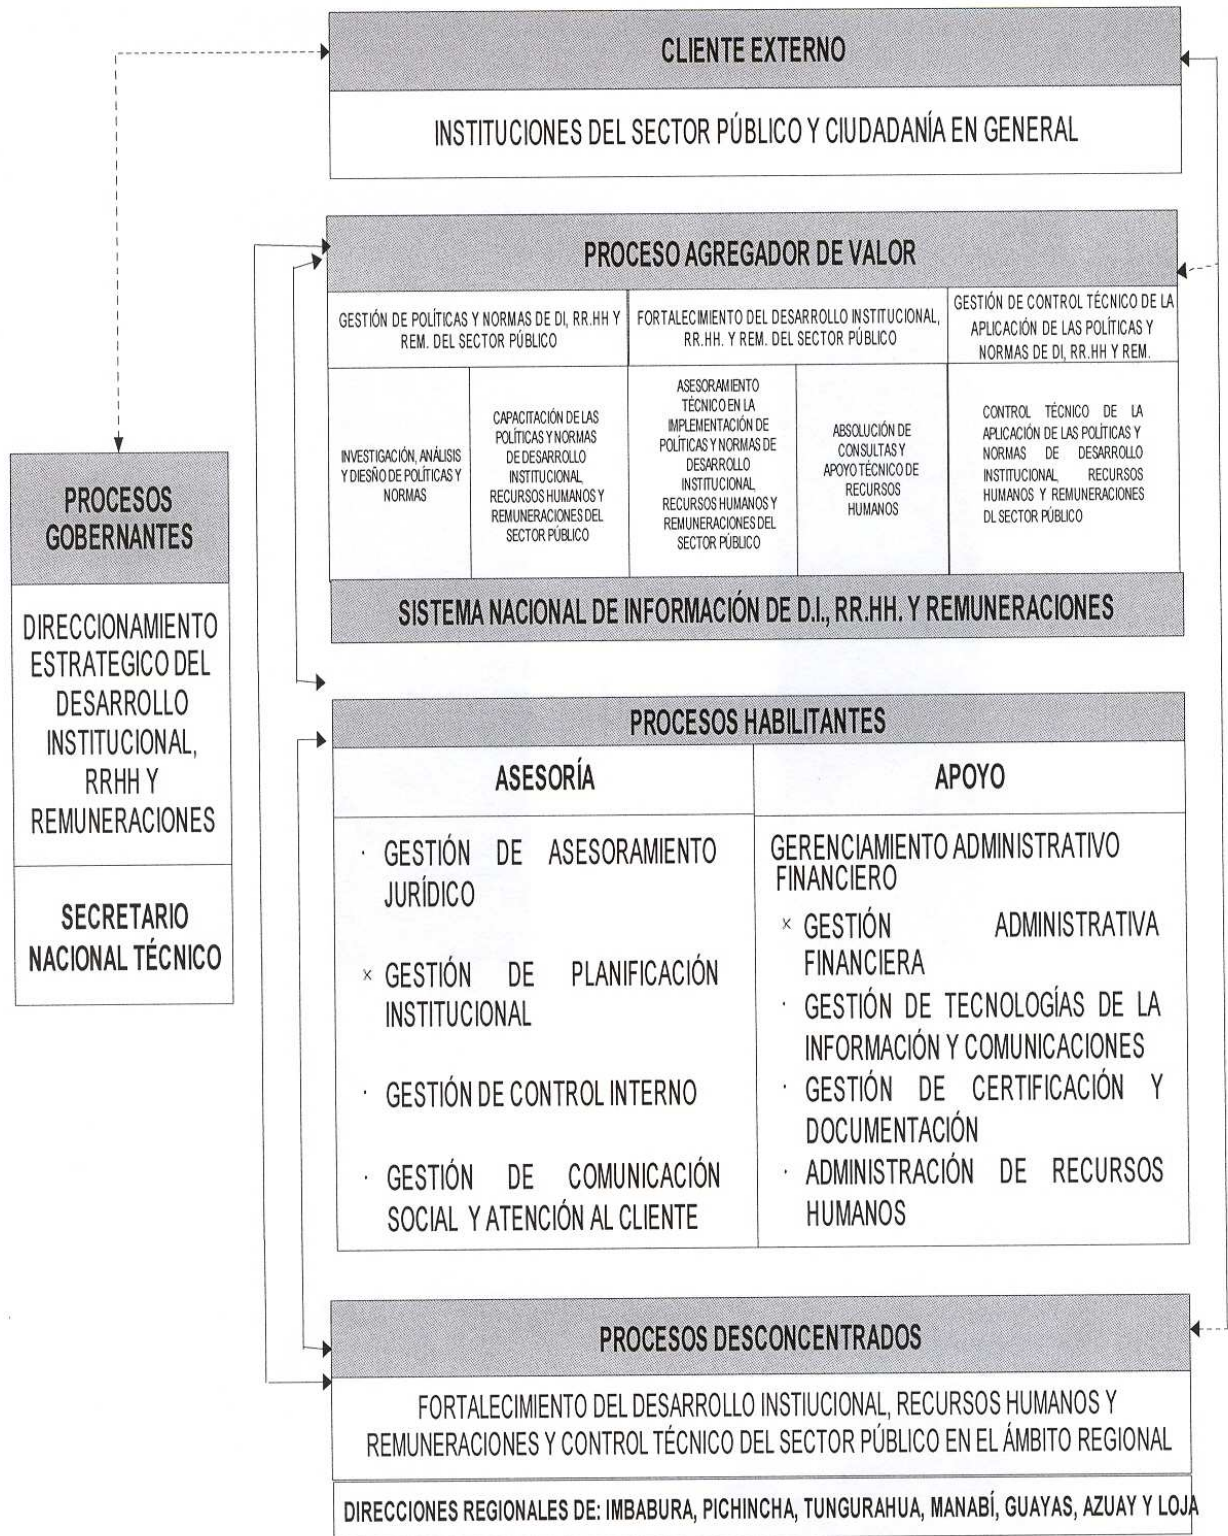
CLIENTE EXTERNO

INSTITUCIONES DEL SECTOR PÚBLICO Y CIUDADANÍA EN GENERAL

PROCESO AGREGADOR DE VALOR

GESTIÓN DE POLÍTICAS Y NORMAS DE DI, RR.HH Y REM. DEL SECTOR PÚBLICO

FORTALECIMIENTO DEL DESARROLLO INSTITUCIONAL, RR.HH. Y REM. DEL SECTOR PÚBLICO

GESTIÓN DE CONTROL TÉCNICO DE LA APLICACIÓN DE LAS POLÍTICAS Y NORMAS DE DI, RR.HH Y REM.

INVESTIGACIÓN, ANÁLISIS Y DIESÑO DE POLÍTICAS Y NORMAS

CAPACITACIÓN DE LAS POLÍTICAS Y NORMAS DE DESARROLLO INSTITUCIONAL, RECURSOS HUMANOS Y REMUNERACIONES DEL SECTOR PÚBLICO

ASESORAMIENTO TÉCNICO EN LA IMPLEMENTACIÓN DE POLÍTICAS Y NORMAS DE DESARROLLO INSTITUCIONAL, RECURSOS HUMANOS Y REMUNERACIONES DEL SECTOR PÚBLICO

ABSOLUCIÓN DE CONSULTAS Y APOYO TÉCNICO DE RECURSOS HUMANOS

CONTROL TÉCNICO DE LA APLICACIÓN DE LAS POLÍTICAS Y NORMAS DE DESARROLLO INSTITUCIONAL, RECURSOS HUMANOS Y REMUNERACIONES DL SECTOR PÚBLICO

SISTEMA NACIONAL DE INFORMACIÓN DE D.I., RR.HH. Y REMUNERACIONES

PROCESOS GOBERNANTES

DIRECCIONAMIENTO ESTRATEGICO DEL DESARROLLO INSTITUCIONAL, RRHH Y REMUNERACIONES

SECRETARIO NACIONAL TÉCNICO

PROCESOS HABILITANTES

ASESORÍA

· GESTIÓN DE ASESORAMIENTO JURÍDICO

× GESTIÓN DE PLANIFICACIÓN INSTITUCIONAL

· GESTIÓN DE CONTROL INTERNO

· GESTIÓN DE COMUNICACIÓN SOCIAL Y ATENCIÓN AL CLIENTE

APOYO

GERENCIAMIENTO ADMINISTRATIVO FINANCIERO

× GESTIÓN ADMINISTRATIVA FINANCIERA

· GESTIÓN DE TECNOLOGÍAS DE LA INFORMACIÓN Y COMUNICACIONES

· GESTIÓN DE CERTIFICACIÓN Y DOCUMENTACIÓN

· ADMINISTRACIÓN DE RECURSOS HUMANOS

PROCESOS DESCONCENTRADOS

FORTALECIMIENTO DEL DESARROLLO INSTIUCIONAL, RECURSOS HUMANOS Y REMUNERACIONES Y CONTROL TÉCNICO DEL SECTOR PÚBLICO EN EL ÁMBITO REGIONAL

DIRECCIONES REGIONALES DE: IMBABURA, PICHINCHA, TUNGURAHUA, MANABÍ, GUAYAS, AZUAY Y LOJA